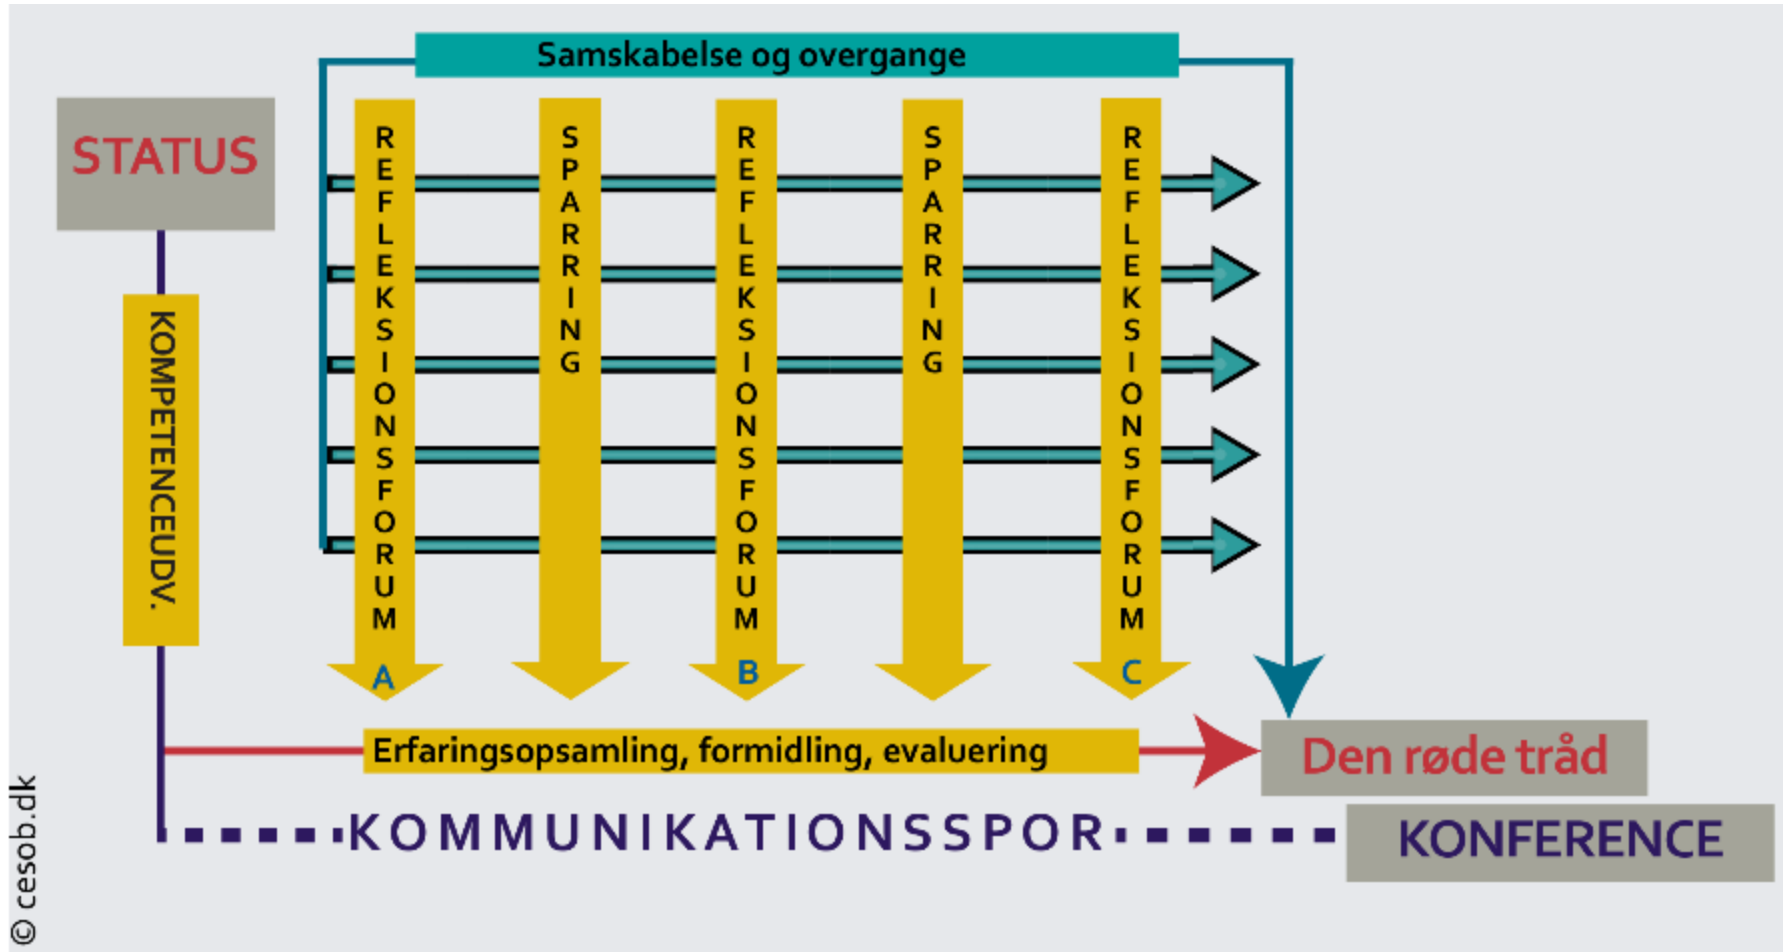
Samskabelse og overgange

STATUS

KOMPETENCEUDV.

REFLEKSIONSFORUM A

SPARRING

REFLEKSIONSFORUM B

SPARRING

REFLEKSIONSFORUM C

Erfaringsopsamling, formidling, evaluering

Den røde tråd

KOMMUNIKATIONSSPOR

KONFERENCE

© cesob.dk